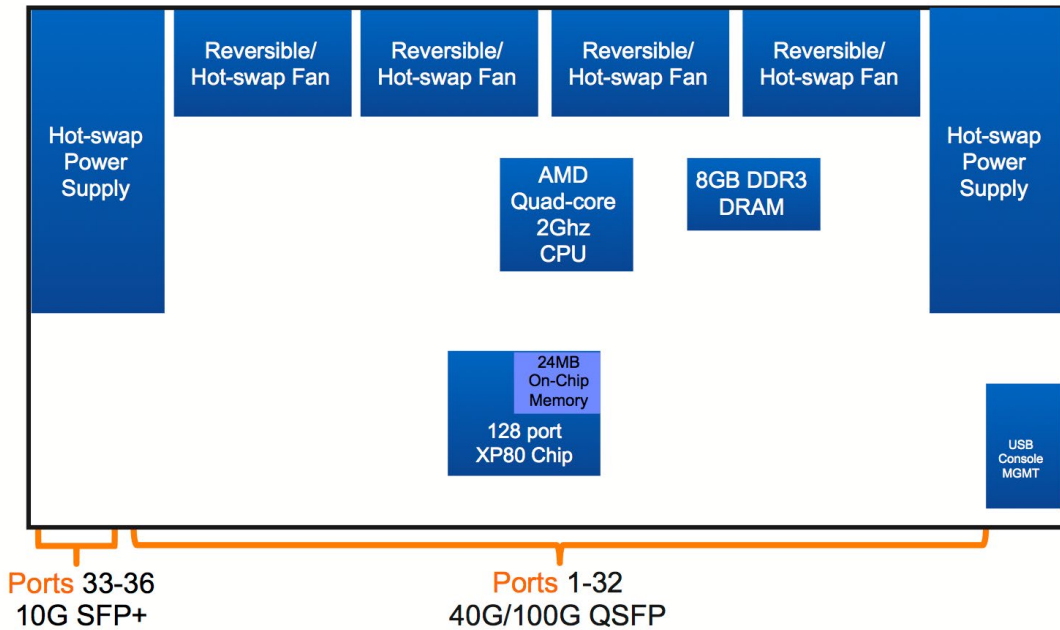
Hot-swap Power Supply

Reversible/ Hot-swap Fan

Reversible/ Hot-swap Fan

Reversible/ Hot-swap Fan

Reversible/ Hot-swap Fan

Hot-swap Power Supply

AMD Quad-core 2Ghz CPU

8GB DDR3 DRAM

24MB On-Chip Memory

128 port XP80 Chip

USB Console MGMT

Ports 33-36
10G SFP+

Ports 1-32
40G/100G QSFP